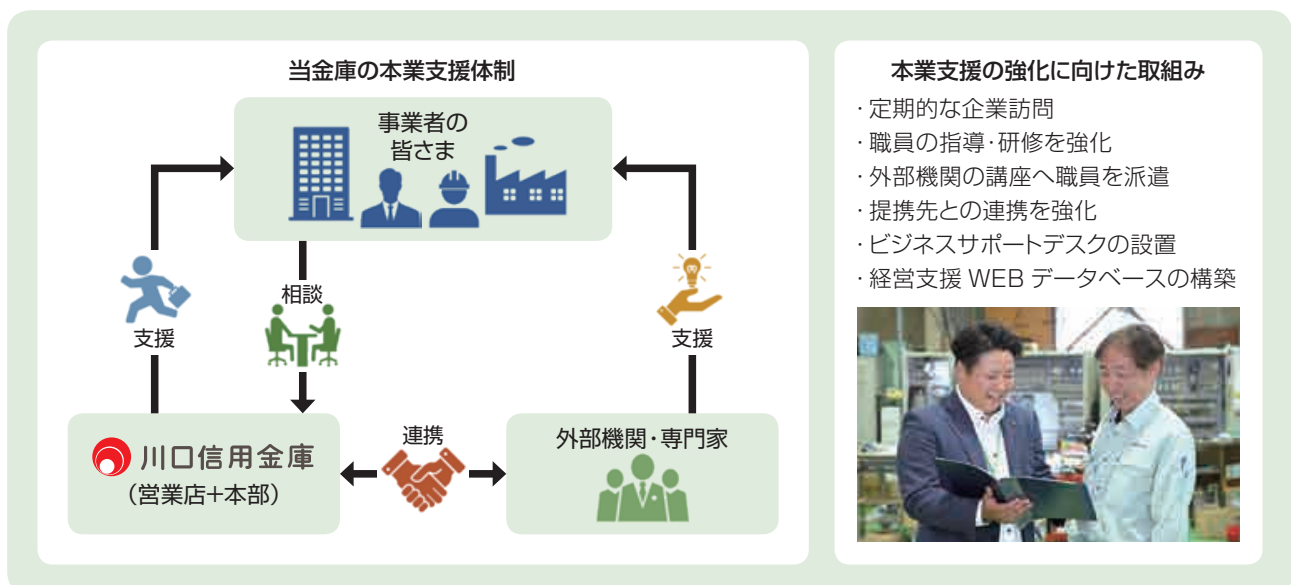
当金庫の本業支援体制

事業者の皆さま

支援

相談

支援

川口信用金庫
（営業店+本部）

連携

外部機関・専門家

本業支援の強化に向けた取組み

・定期的な企業訪問
・職員の指導・研修を強化
・外部機関の講座へ職員を派遣
・提携先との連携を強化
・ビジネスサポートデスクの設置
・経営支援 WEB データベースの構築